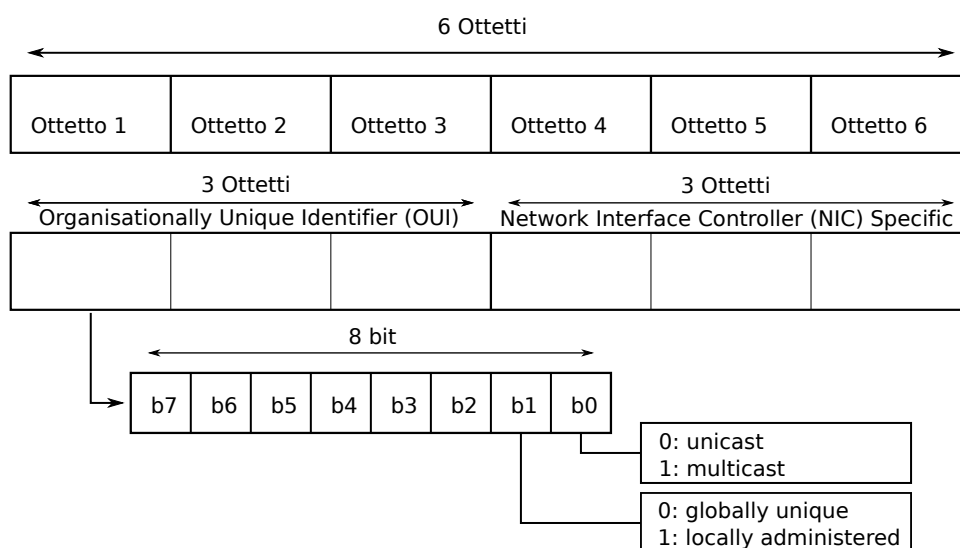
6 Ottetti

| Ottetto 1 | Ottetto 2 | Ottetto 3 | Ottetto 4 | Ottetto 5 | Ottetto 6 |
|---|---|---|---|---|---|

3 Ottetti
Organisationally Unique Identifier (OUI)

3 Ottetti
Network Interface Controller (NIC) Specific

8 bit

| b7 | b6 | b5 | b4 | b3 | b2 | b1 | b0 |
|---|---|---|---|---|---|---|---|

0: unicast
1: multicast

0: globally unique
1: locally administered